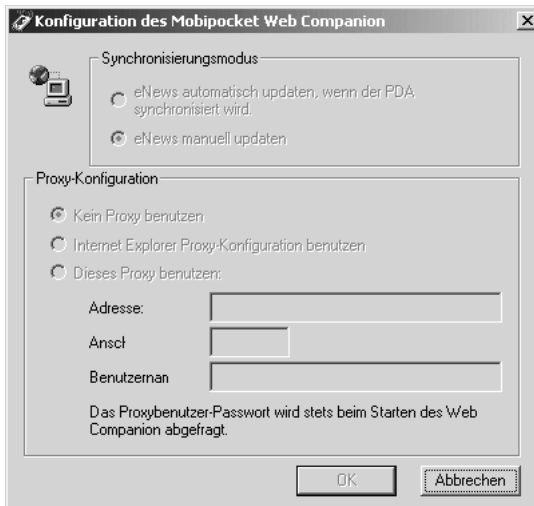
Konfiguration des Mobipocket Web Companion

Synchronisierungsmodus

eNews automatisch updaten, wenn der PDA synchronisiert wird.

eNews manuell updaten

Proxy-Konfiguration

Kein Proxy benutzen

Internet Explorer Proxy-Konfiguration benutzen

Dieses Proxy benutzen:

Adresse:

Anscl

Benutzernan

Das Proxybenutzer-Passwort wird stets beim Starten des Web Companion abgefragt.

OK

Abbrechen